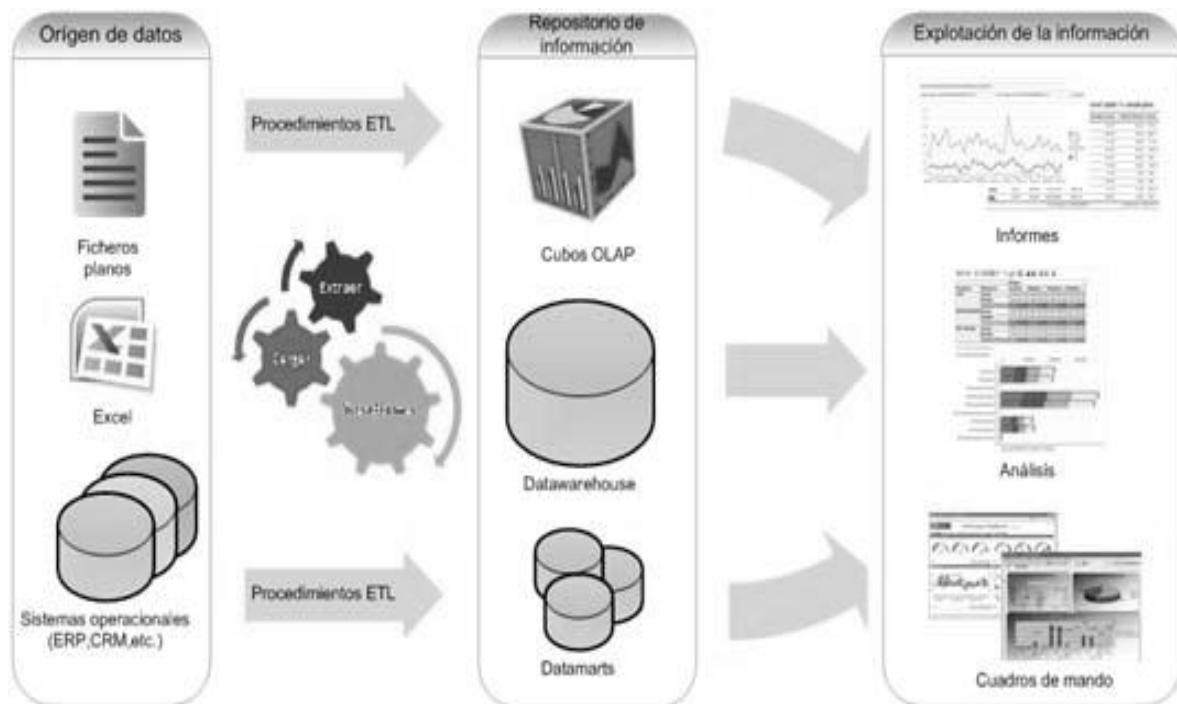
Origen de datos

Ficheros planos

Excel

Sistemas operacionales (ERP,CRM,etc.)

Procedimientos ETL

Extraer

Cargar

Transformar

Procedimientos ETL

Repositorio de información

Cubos OLAP

Datawarehouse

Datamarts

Explotación de la información

Informes

Análisis

Cuadros de mando